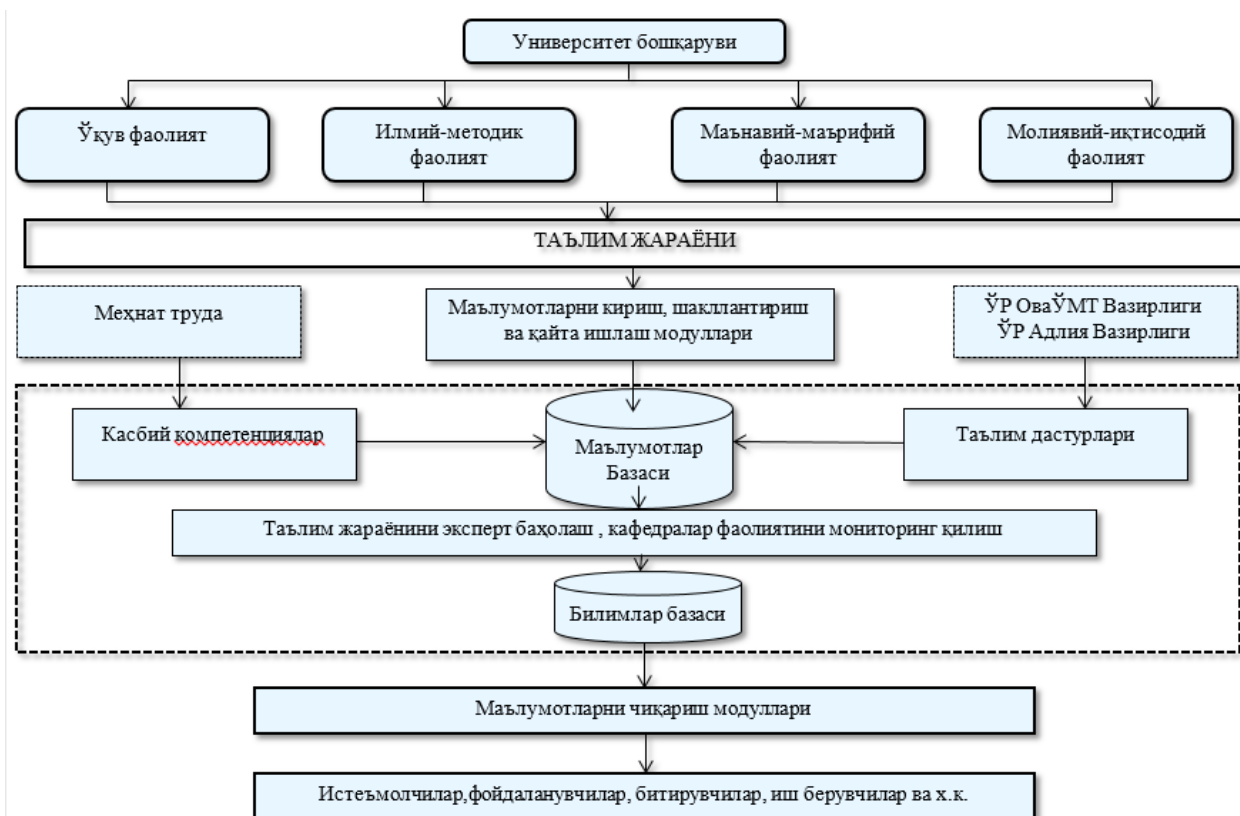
Университет бошқаруви

Ўқув фаолият

Илмий-методик фаолият

Маънавий-маърифий фаолият

Молиявий-иқтисодий фаолият

ТАЪЛИМ ЖАРАЁНИ

Меҳнат труда

Маълумотларни кириш, шакллантириш ва қайта ишлаш модуллари

ЎР ОваЎМТ Вазирлиги
ЎР Адлия Вазирлиги

Касбий компетенциялар

Маълумотлар Базаси

Таълим дастурлари

Таълим жараёнини эксперт баҳолаш , кафедралар фаолиятини мониторинг қилиш

Билимлар базаси

Маълумотларни чиқариш модуллари

Истеъмолчилар,фойдаланувчилар, битирувчилар, иш берувчилар ва х.к.